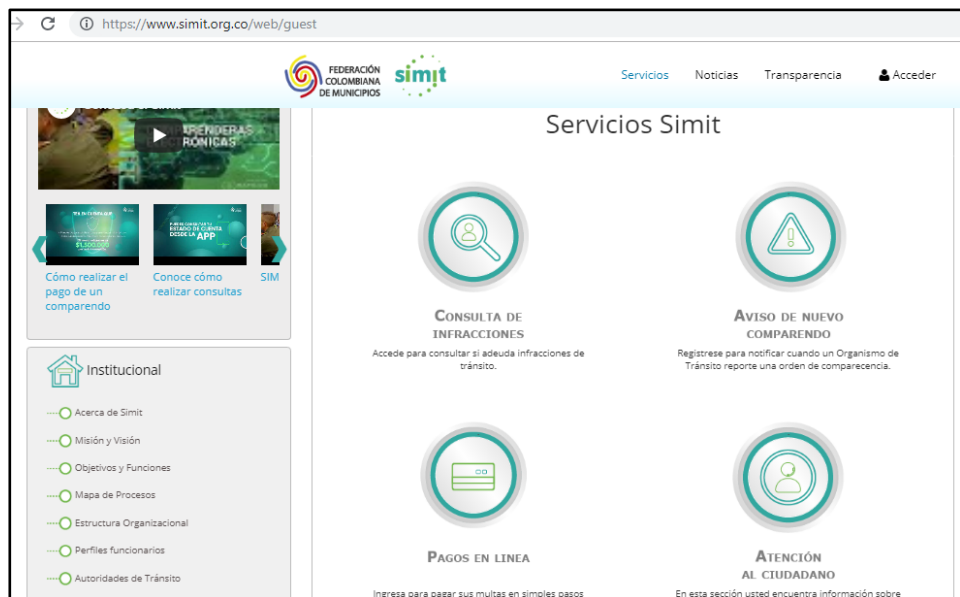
https://www.simit.org.co/web/guest

FEDERACIÓN COLOMBIANA DE MUNICIPIOS simit

Servicios Noticias Transparencia Acceder

APRENDERAS RÓNICAS

$1.300.000

APP

Cómo realizar el pago de un comparendo

Conoce cómo realizar consultas

SIM

Institucional

Acerca de Simit

Misión y Visión

Objetivos y Funciones

Mapa de Procesos

Estructura Organizacional

Perfiles funcionarios

Autoridades de Tránsito

Servicios Simit

Consulta de infracciones

Accede para consultar si adeuda infracciones de tránsito.

Aviso de nuevo comparendo

Registrese para notificar cuando un Organismo de Tránsito reporte una orden de comparecencia.

Pagos en linea

Ingresa para pagar sus multas en simples pasos

Atención al ciudadano

En esta sección usted encuentra información sobre